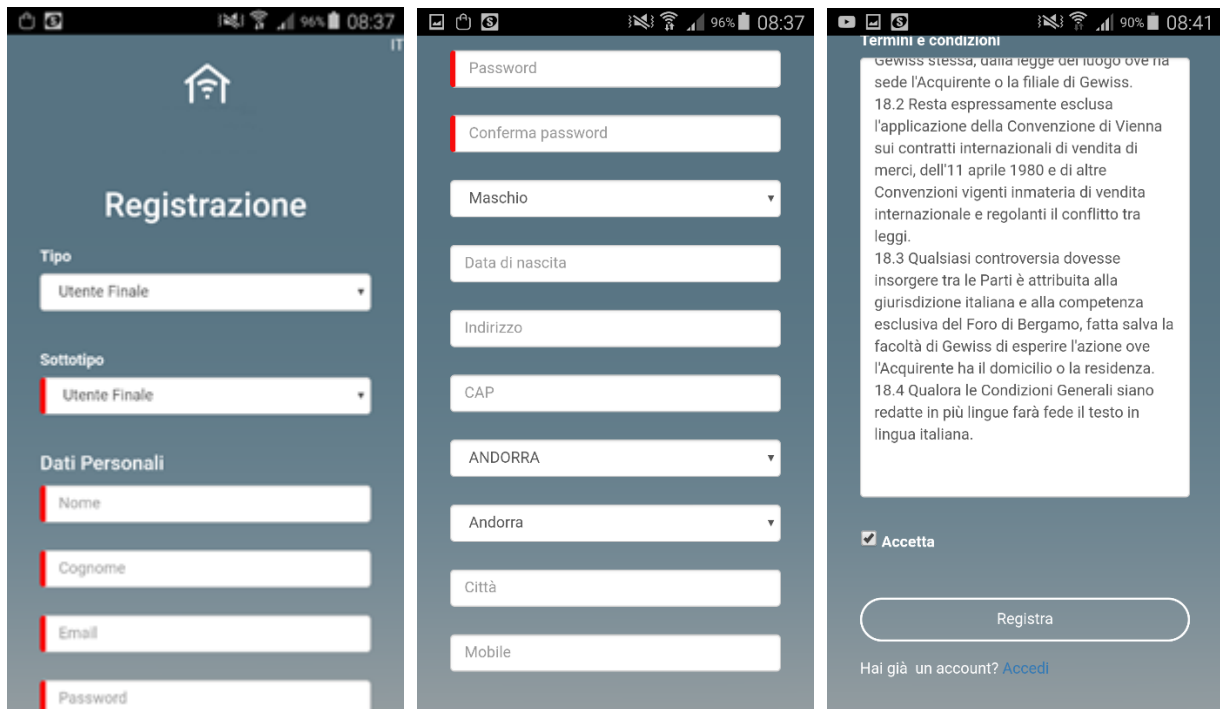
96% 08:37
IT

Registrazione

Tipo
Utente Finale

Sottotipo
Utente Finale

Dati Personali
Nome
Cognome
Email
Password

96% 08:37
Password
Conferma password
Maschio
Data di nascita
Indirizzo
CAP
ANDORRA
Andorra
Città
Mobile

90% 08:41
Termini e condizioni
Gewiss stessa, dalla legge del luogo ove ha sede l'Acquirente o la filiale di Gewiss.
18.2 Resta espressamente esclusa l'applicazione della Convenzione di Vienna sui contratti internazionali di vendita di merci, dell'11 aprile 1980 e di altre Convenzioni vigenti inmateria di vendita internazionale e regolanti il conflitto tra leggi.
18.3 Qualsiasi controversia dovesse insorgere tra le Parti è attribuita alla giurisdizione italiana e alla competenza esclusiva del Foro di Bergamo, fatta salva la facoltà di Gewiss di esperire l'azione ove l'Acquirente ha il domicilio o la residenza.
18.4 Qualora le Condizioni Generali siano redatte in più lingue farà fede il testo in lingua italiana.

Accetta

Registra

Hai già un account? Accedi